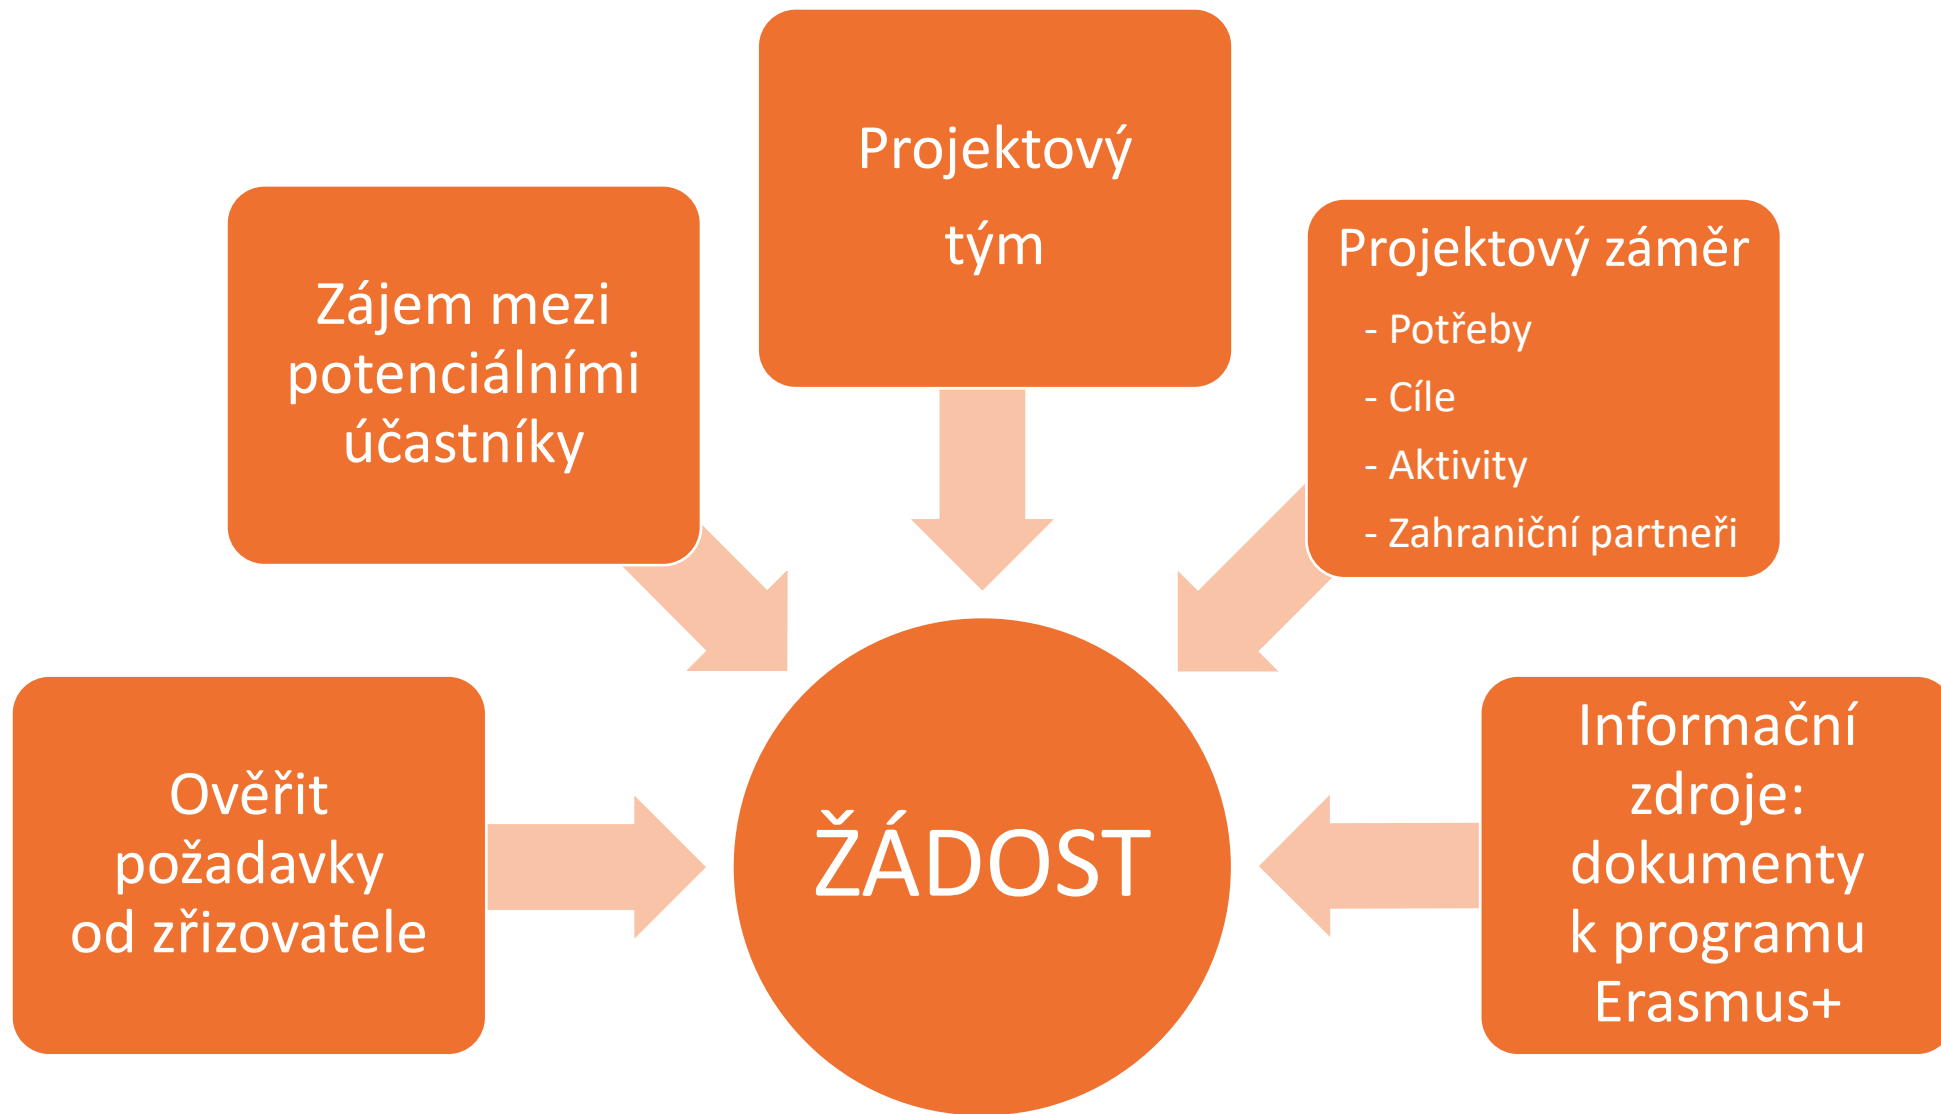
Zájem mezi potenciálními účastníky

Projektový tým

Projektový záměr
- Potřeby
- Cíle
- Aktivity
- Zahraniční partneři

Ověřit požadavky od zřizovatele

ŽÁDOST

Informační zdroje: dokumenty k programu Erasmus+